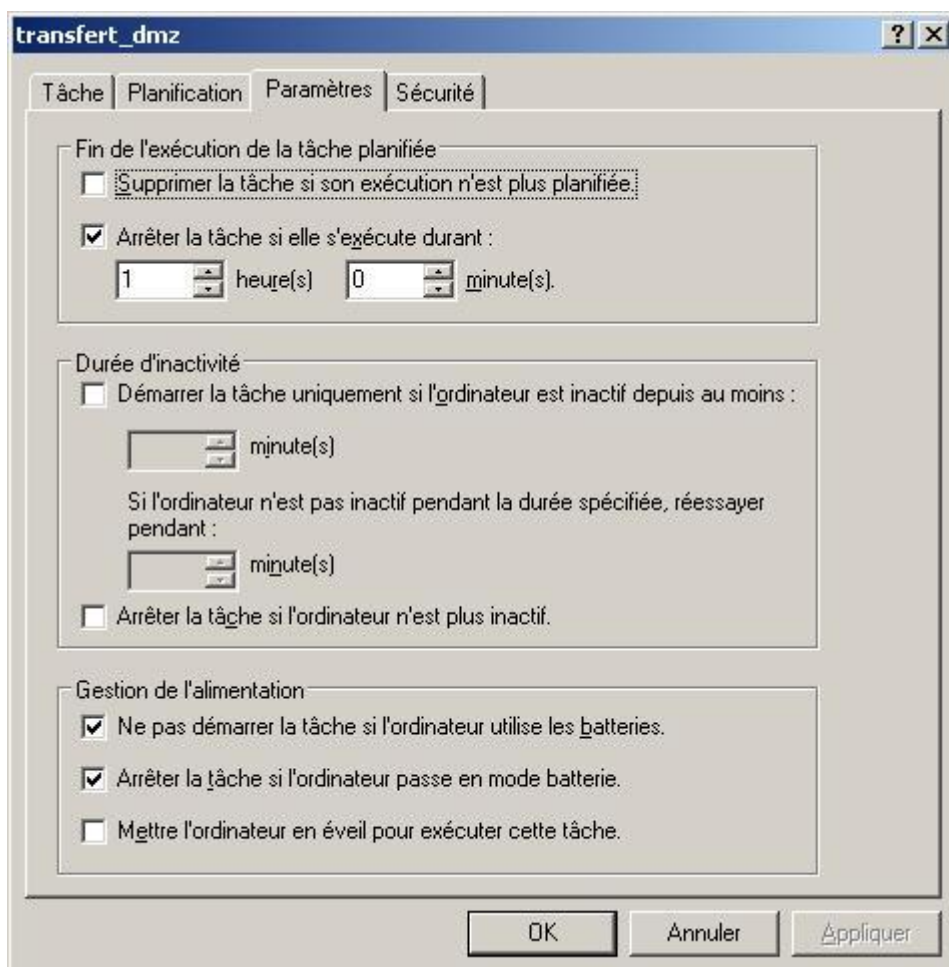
transfert_dmz

? X

Tâche | Planification | Paramètres | Sécurité

Fin de l'exécution de la tâche planifiée

Supprimer la tâche si son exécution n'est plus planifiée.

Arrêter la tâche si elle s'exécute durant :

1 heure(s) 0 minute(s).

Durée d'inactivité

Démarrer la tâche uniquement si l'ordinateur est inactif depuis au moins :

minute(s)

Si l'ordinateur n'est pas inactif pendant la durée spécifiée, réessayer pendant :

minute(s)

Arrêter la tâche si l'ordinateur n'est plus inactif.

Gestion de l'alimentation

Ne pas démarrer la tâche si l'ordinateur utilise les batteries.

Arrêter la tâche si l'ordinateur passe en mode batterie.

Mettre l'ordinateur en éveil pour exécuter cette tâche.

OK Annuler Appliquer